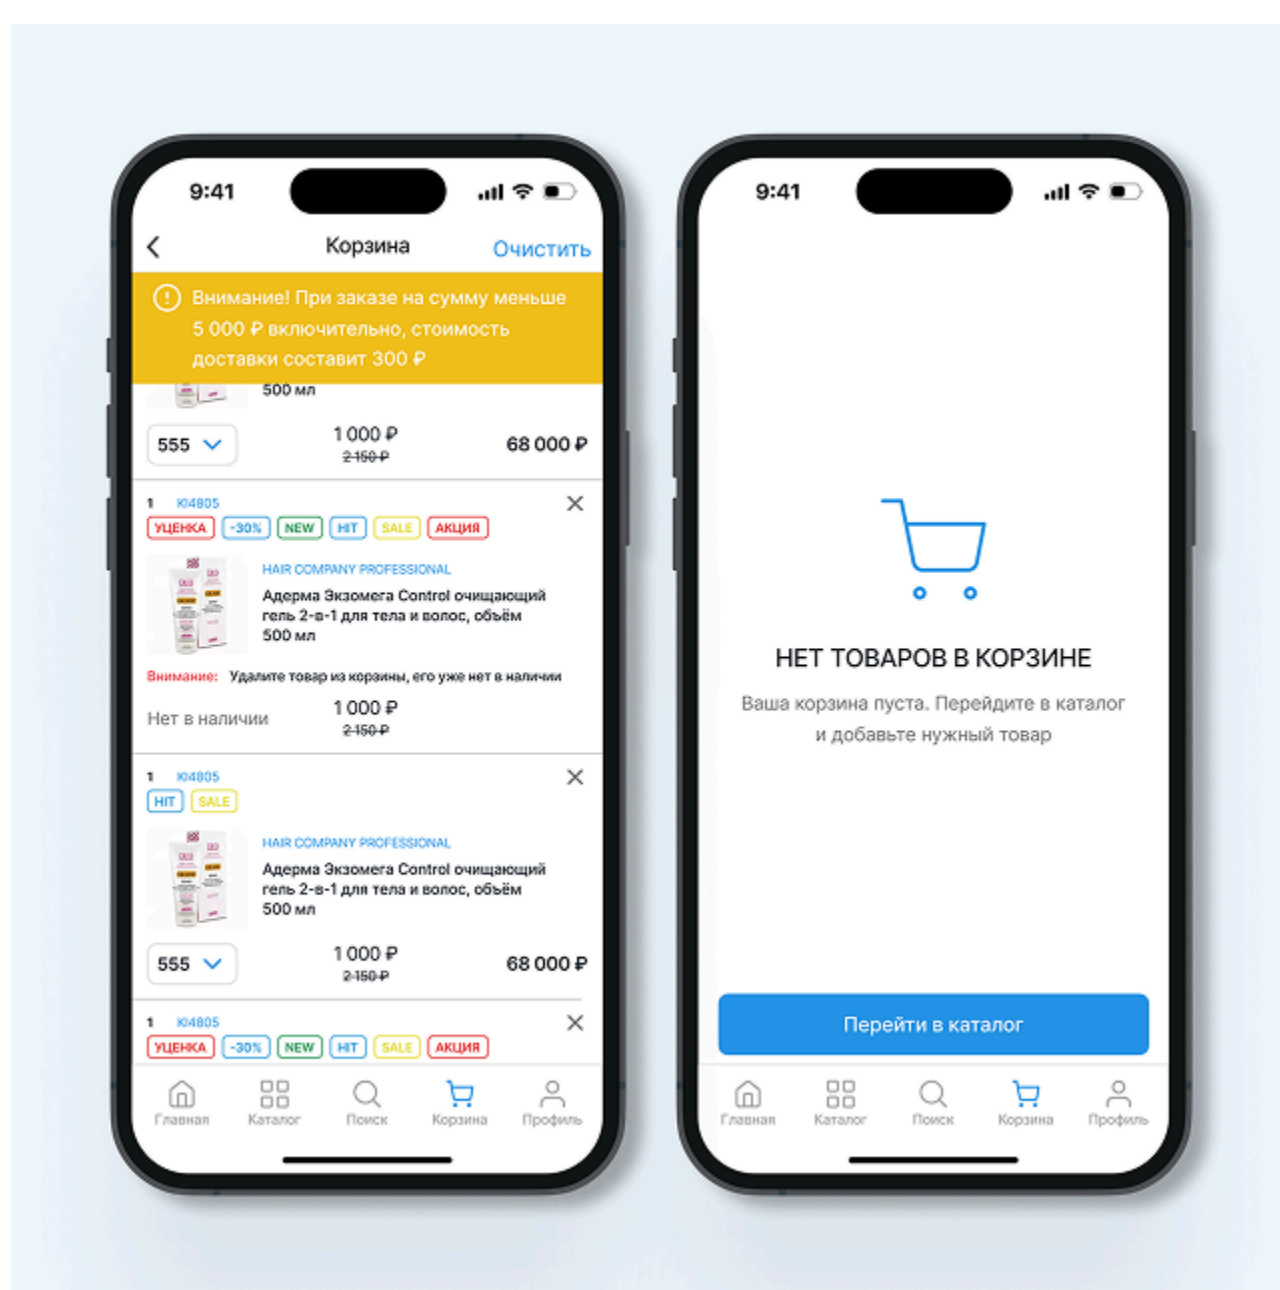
9:41

Корзина
Очистить

Внимание! При заказе на сумму меньше 5 000 ₽ включительно, стоимость доставки составит 300 ₽

500 мл

555
1 000 ₽
2 150 ₽
68 000 ₽

1 Ю4805
УЦЕНКА -30% NEW HIT SALE АКЦИЯ
HAIR COMPANY PROFESSIONAL
Адерма Экзомега Control очищающий гель 2-в-1 для тела и волос, объём 500 мл
Внимание: Удалите товар из корзины, его уже нет в наличии
Нет в наличии
1 000 ₽
2 150 ₽

1 Ю4805
HIT SALE
HAIR COMPANY PROFESSIONAL
Адерма Экзомега Control очищающий гель 2-в-1 для тела и волос, объём 500 мл
555
1 000 ₽
2 150 ₽
68 000 ₽

1 Ю4805
УЦЕНКА -30% NEW HIT SALE АКЦИЯ

Главная Каталог Поиск Корзина Профиль

9:41

НЕТ ТОВАРОВ В КОРЗИНЕ
Ваша корзина пуста. Перейдите в каталог и добавьте нужный товар

Перейти в каталог

Главная Каталог Поиск Корзина Профиль